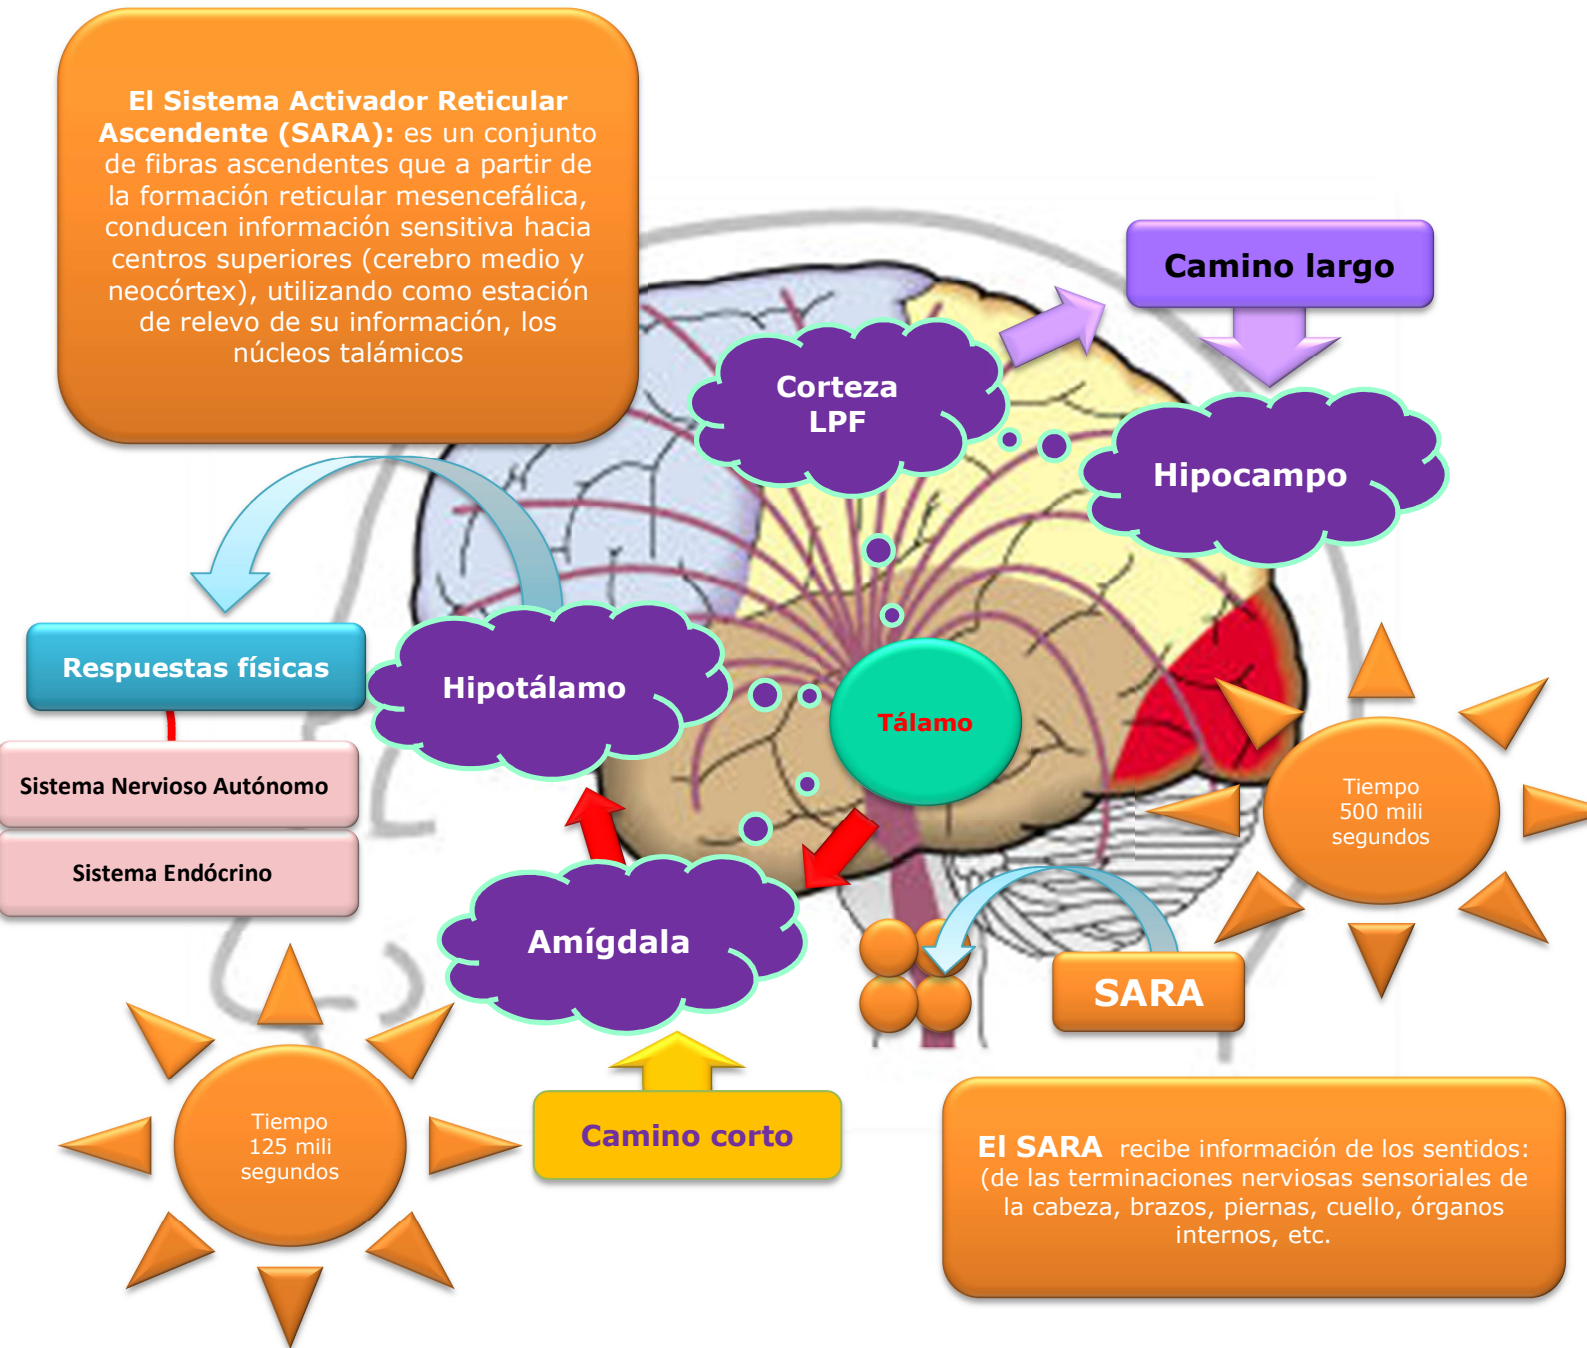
**El Sistema Activador Reticular Ascendente (SARA):** es un conjunto de fibras ascendentes que a partir de la formación reticular mesencefálica, conducen información sensitiva hacia centros superiores (cerebro medio y neocórtex), utilizando como estación de relevo de su información, los núcleos talámicos

Camino largo

Corteza LPF

Hipocampo

Respuestas físicas

Hipotálamo

Tálamo

Sistema Nervioso Autónomo

Sistema Endócrino

Tiempo 500 mili segundos

Amígdala

SARA

Tiempo 125 mili segundos

Camino corto

**El SARA** recibe información de los sentidos: (de las terminaciones nerviosas sensoriales de la cabeza, brazos, piernas, cuello, órganos internos, etc.